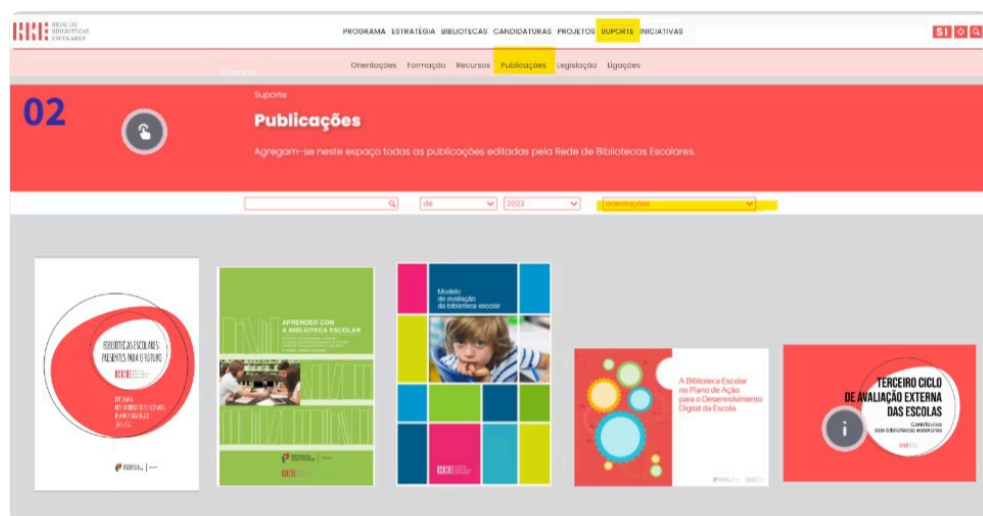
RBE REDE DE BIBLIOTECAS ESCOLARES

PROGRAMA ESTRATÉGIA BIBLIOTECAS CANDIDATURAS PROJETOS SUPORTE INICIATIVAS

SI

Orientações Formação Recursos Publicações Legislação Ligações

Suporte

02

Suporte

Publicações

Agregam-se neste espaço todas as publicações editadas pela Rede de Bibliotecas Escolares.

de 2023 orientações

BIBLIOTECAS ESCOLARES: PRESENTES PARA O FUTURO

APRENDER COM A BIBLIOTECA ESCOLAR

Modelo de avaliação da biblioteca escolar

A Biblioteca Escolar no Plano de Ação para o Desenvolvimento Digital da Escola

TERCEIRO CICLO DE AVALIAÇÃO EXTERNA DAS ESCOLAS

Contributos das bibliotecas escolares